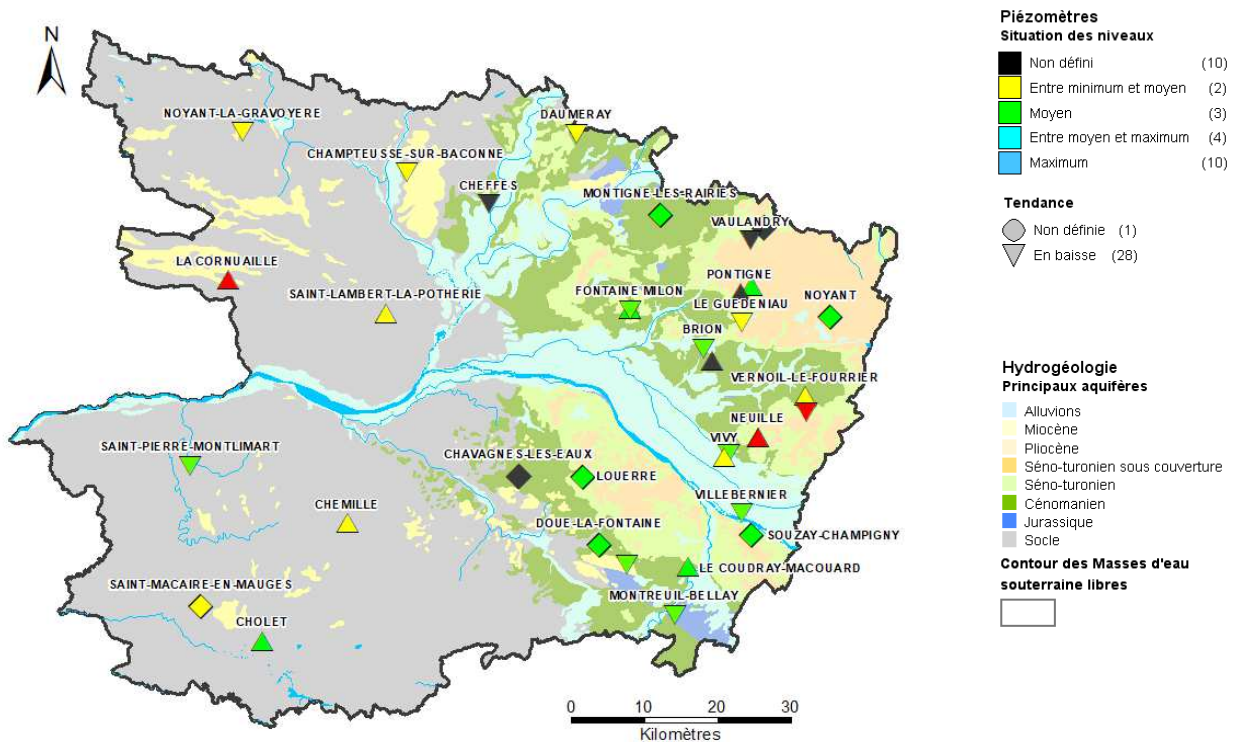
N

NOYANT-LA-GRAVOYERE
CHAMPTEUSSE-SUR-BACONNE
DAUMERAY
CHEFFES
MONTIGNE-LES-RAIRIES
VAULANDRY
LA CORNUAILLE
PONTIGNE
SAINT-LAMBERT-LA-POTHERIE
FONTAINE MILON
LE GUEDENIAU
NOYANT
BRION
VERNOIL-LE-FOURRIER
NEUILLE
SAINT-PIERRE-MONTLIMART
CHAVAGNES-LES-EAUX
VIVY
LOUERRE
CHEMILLE
VILLEBERNIER
DOUE-LA-FONTAINE
SOUZAY-CHAMPIGNY
LE COUDRAY-MACOUARD
SAINT-MACAIRE-EN-MAUGES
MONTREUIL-BELLAY
CHOLET

0 10 20 30
Kilomètres

Piézomètres
Situation des niveaux
Non défini (10)
Entre minimum et moyen (2)
Moyen (3)
Entre moyen et maximum (4)
Maximum (10)

Tendance
Non définie (1)
En baisse (28)

Hydrogéologie
Principaux aquifères
Alluvions
Miocène
Pliocène
Séno-turonien sous couverture
Séno-turonien
Cénomanien
Jurassique
Socle
Contour des Masses d'eau souterraine libres